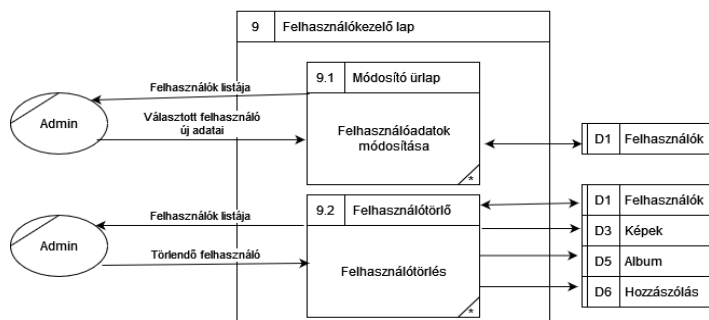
9 Felhasználókezelő lap

Felhasználók listája

Admin

Választott felhasználó új adatai

9.1 Módosító ürlap

Felhasználóadatok módosítása

*

D1 Felhasználók

Felhasználók listája

Admin

Törlendő felhasználó

9.2 Felhasználótörlő

Felhasználótörlés

*

D1 Felhasználók

D3 Képek

D5 Album

D6 Hozzászólás